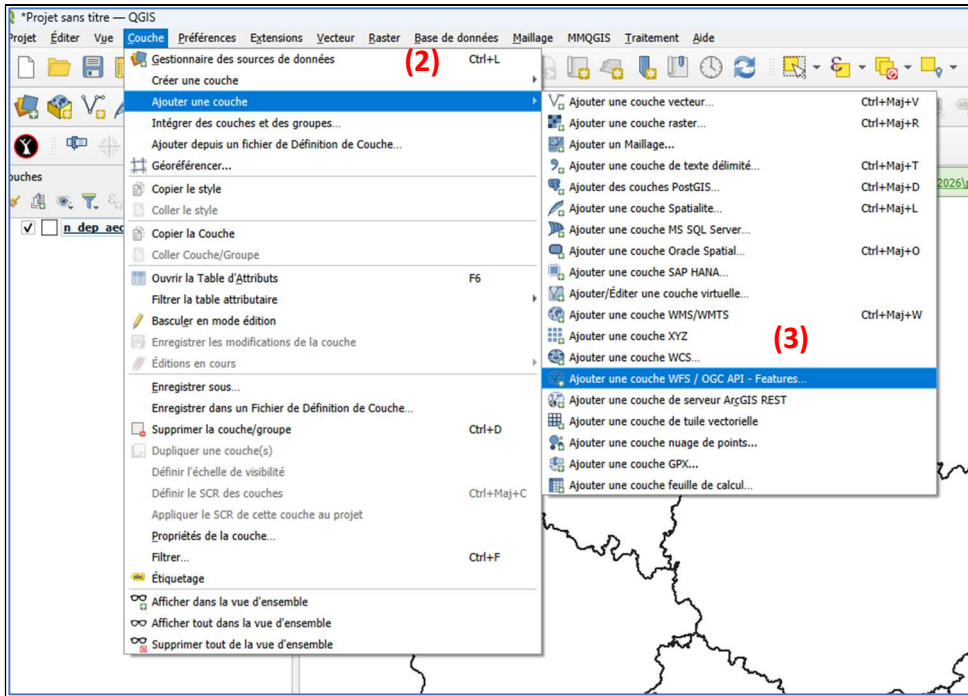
*Projet sans titre — QGIS

Projet Éditer Vue Couche Préférences Extensions Vecteur Raster Base de données Maillage MMQGIS Traitement Aide

ouches

n_dep_aec

2026)

Gestionnaire des sources de données Ctrl+L
Créer une couche
Ajouter une couche
Intégrer des couches et des groupes...
Ajouter depuis un fichier de Définition de Couche...
Géoréférencer...
Copier le style
Coller le style
Copier la Couche
Coller Couche/Groupe
Ouvrir la Table d'Attributs F6
Filtrer la table attributaire
Basculer en mode édition
Enregistrer les modifications de la couche
Éditions en cours
Enregistrer sous...
Enregistrer dans un Fichier de Définition de Couche...
Supprimer la couche/groupe Ctrl+D
Dupliquer une couche(s)
Définir l'échelle de visibilité
Définir le SCR des couches Ctrl+Maj+C
Appliquer le SCR de cette couche au projet
Propriétés de la couche...
Filtrer... Ctrl+F
Étiquetage
Afficher dans la vue d'ensemble
Afficher tout dans la vue d'ensemble
Supprimer tout de la vue d'ensemble

(2)

Ajouter une couche vecteur... Ctrl+Maj+V
Ajouter une couche raster... Ctrl+Maj+R
Ajouter un Maillage...
Ajouter une couche de texte délimité... Ctrl+Maj+T
Ajouter des couches PostGIS... Ctrl+Maj+D
Ajouter une couche Spatialite... Ctrl+Maj+L
Ajouter une couche MS SQL Server...
Ajouter une couche Oracle Spatial... Ctrl+Maj+O
Ajouter une couche SAP HANA...
Ajouter/Éditer une couche virtuelle...
Ajouter une couche WMS/WMTS Ctrl+Maj+W
Ajouter une couche XYZ
Ajouter une couche WCS...
Ajouter une couche WFS / OGC API - Features...
Ajouter une couche de serveur ArcGIS REST
Ajouter une couche de tuile vectorielle
Ajouter une couche nuage de points...
Ajouter une couche GPX...
Ajouter une couche feuille de calcul...

(3)